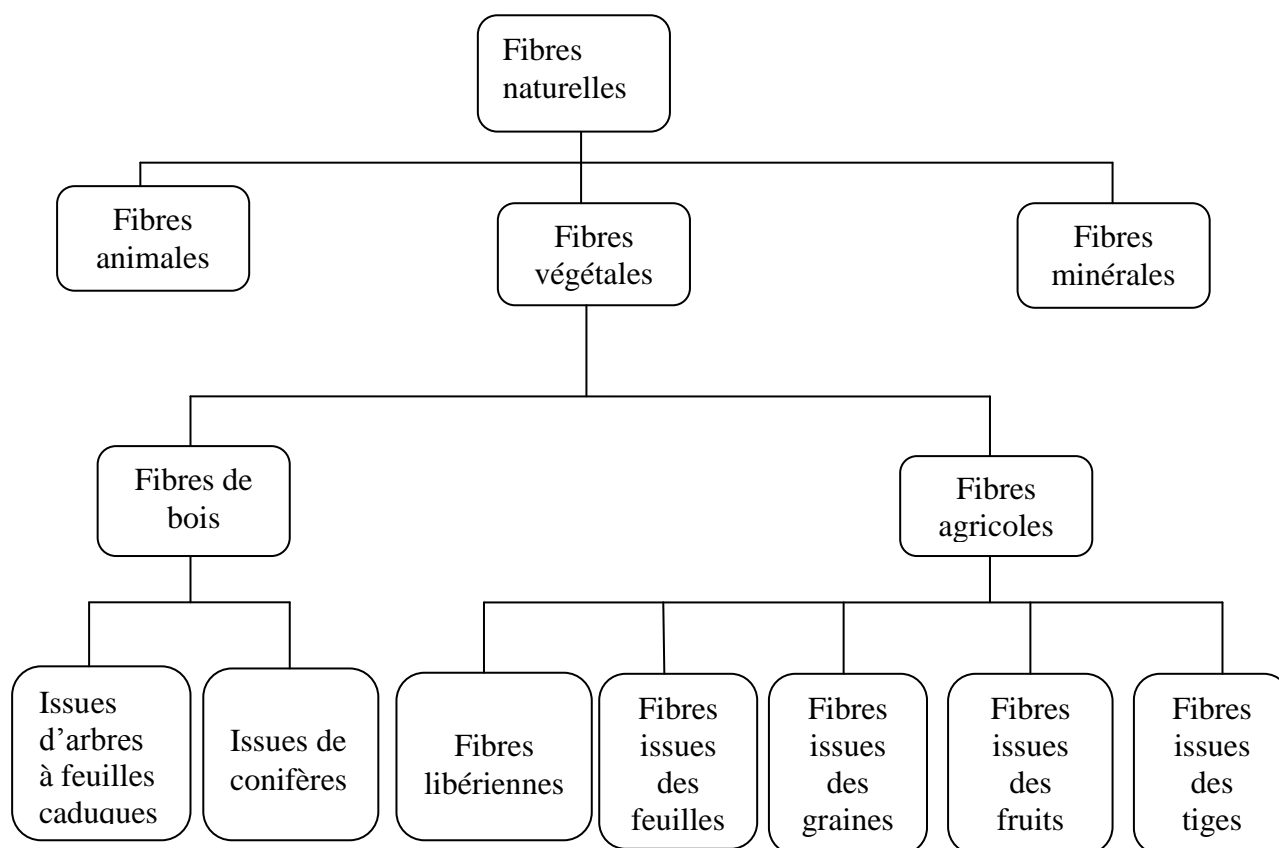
Fibres naturelles

Fibres animales

Fibres végétales

Fibres minérales

Fibres de bois

Fibres agricoles

Issues d'arbres à feuilles caduques

Issues de conifères

Fibres libériennes

Fibres issues des feuilles

Fibres issues des graines

Fibres issues des fruits

Fibres issues des tiges